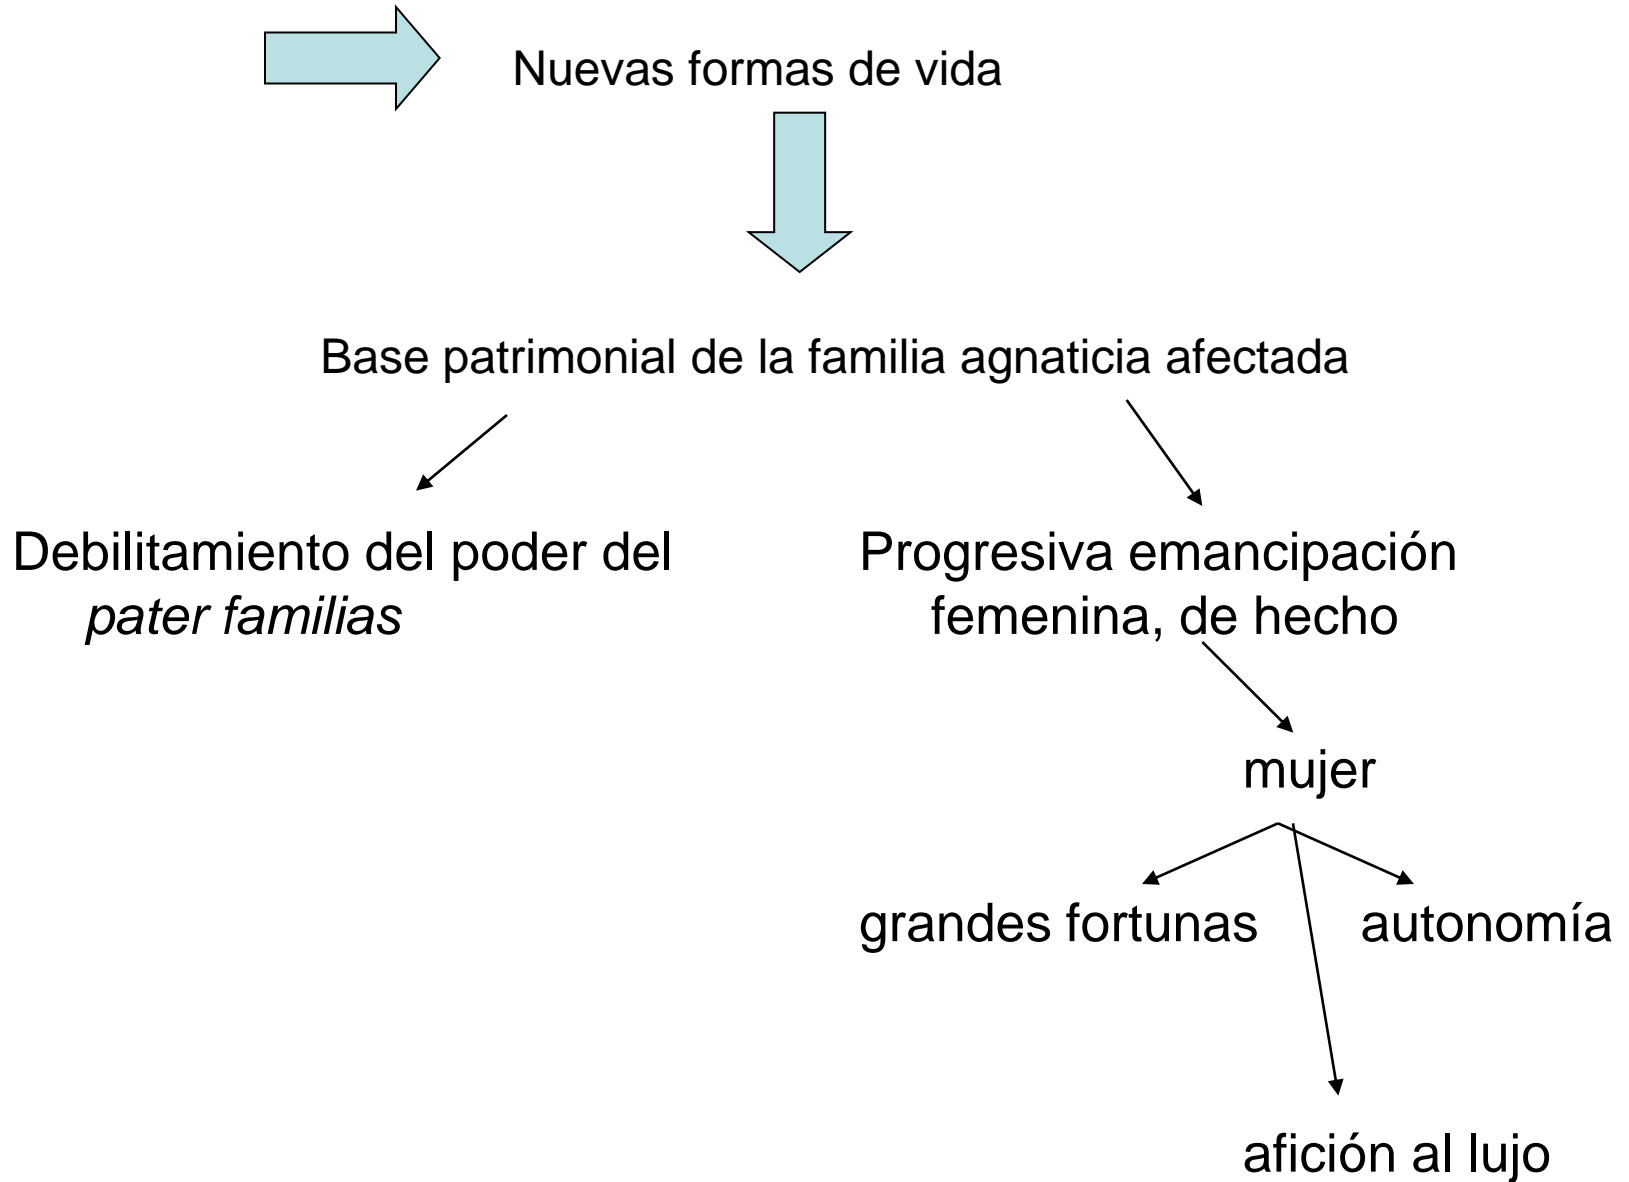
Nuevas formas de vida

Base patrimonial de la familia agnaticia afectada

Debilitamiento del poder del *pater familias*

Progresiva emancipación femenina, de hecho

mujer

grandes fortunas

autonomía

afición al lujo